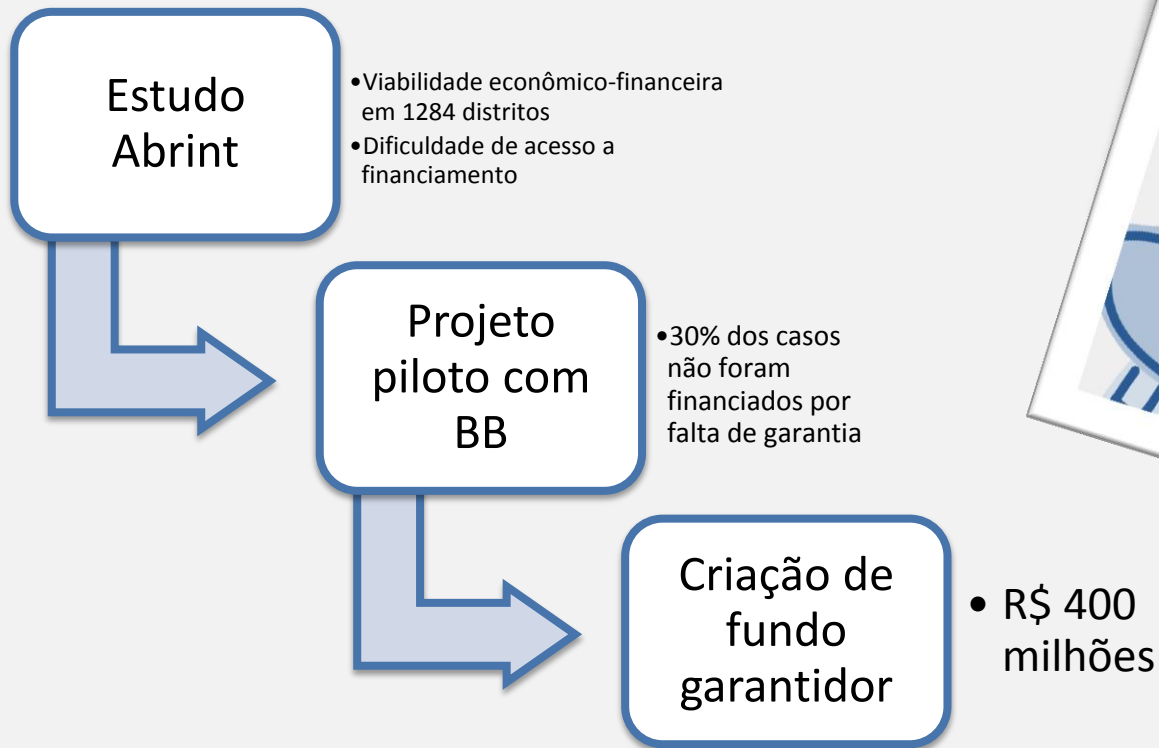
Estudo Abrint

•Viabilidade econômico-financeira em 1284 distritos
•Dificuldade de acesso a financiamento

Projeto piloto com BB

•30% dos casos não foram financiados por falta de garantia

Criação de fundo garantidor

• R$ 400 milhões